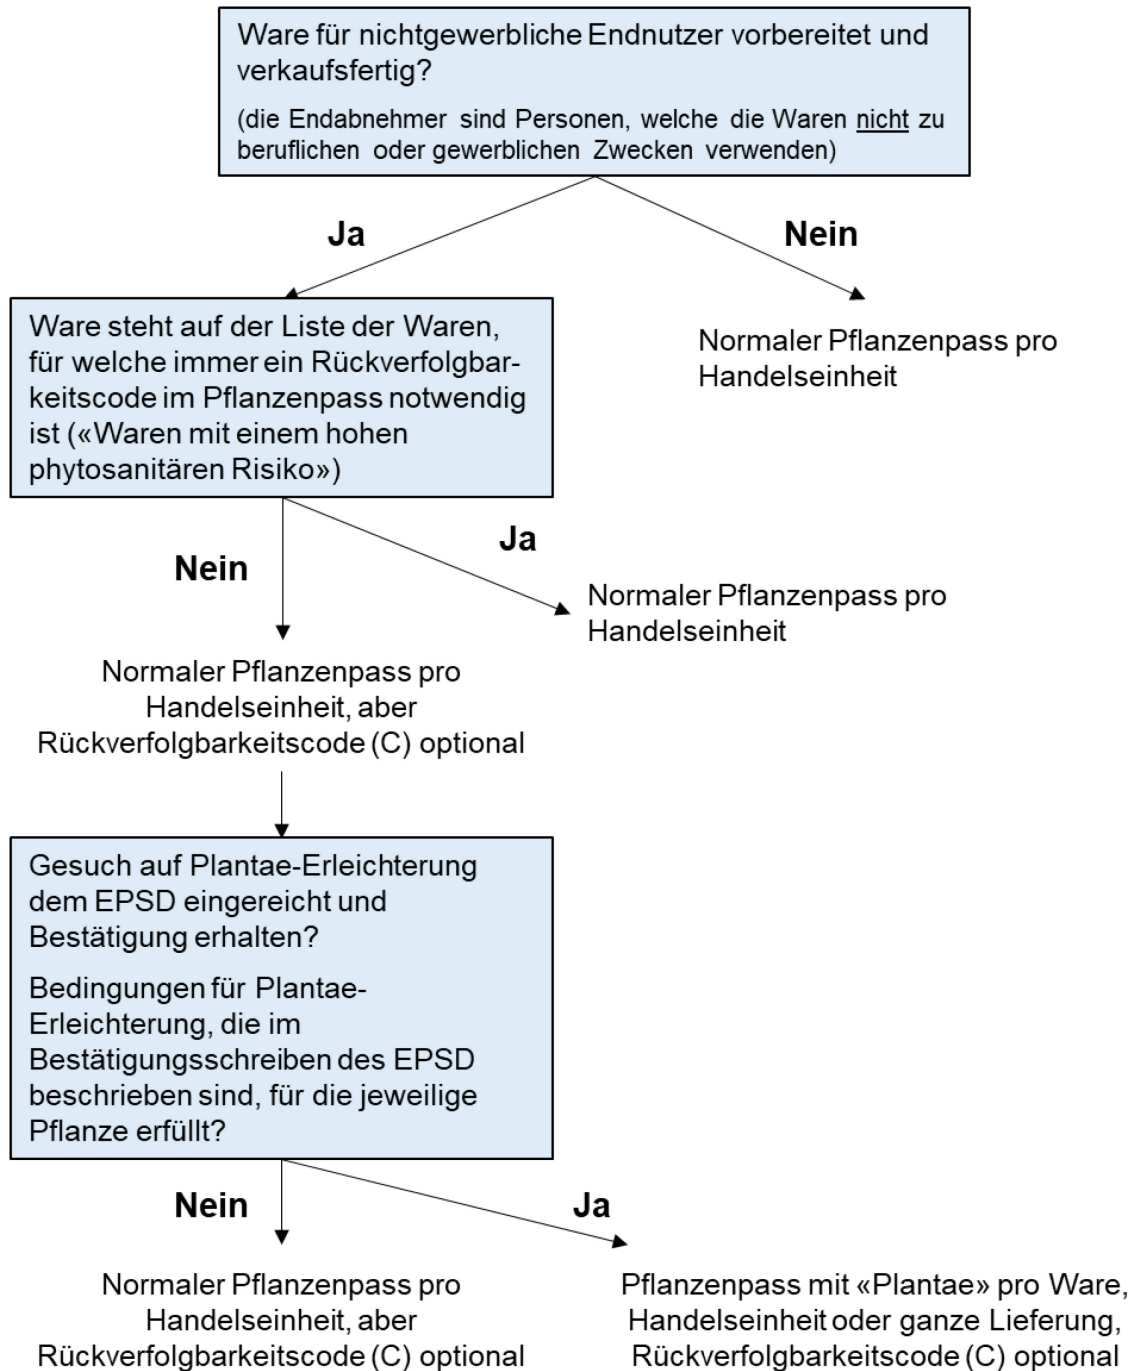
Ware für nichtgewerbliche Endnutzer vorbereitet und verkaufsfertig?

(die Endabnehmer sind Personen, welche die Waren nicht zu beruflichen oder gewerblichen Zwecken verwenden)

Ja

Nein

Ware steht auf der Liste der Waren, für welche immer ein Rückverfolgbarkeitscode im Pflanzenpass notwendig ist («Waren mit einem hohen phytosanitären Risiko»)

Normaler Pflanzenpass pro Handelseinheit

Ja

Nein

Normaler Pflanzenpass pro Handelseinheit

Normaler Pflanzenpass pro Handelseinheit, aber Rückverfolgbarkeitscode (C) optional

Gesuch auf Plantae-Erleichterung dem EPSD eingereicht und Bestätigung erhalten?

Bedingungen für Plantae-Erleichterung, die im Bestätigungsschreiben des EPSD beschrieben sind, für die jeweilige Pflanze erfüllt?

Nein

Ja

Normaler Pflanzenpass pro Handelseinheit, aber Rückverfolgbarkeitscode (C) optional

Pflanzenpass mit «Plantae» pro Ware, Handelseinheit oder ganze Lieferung, Rückverfolgbarkeitscode (C) optional